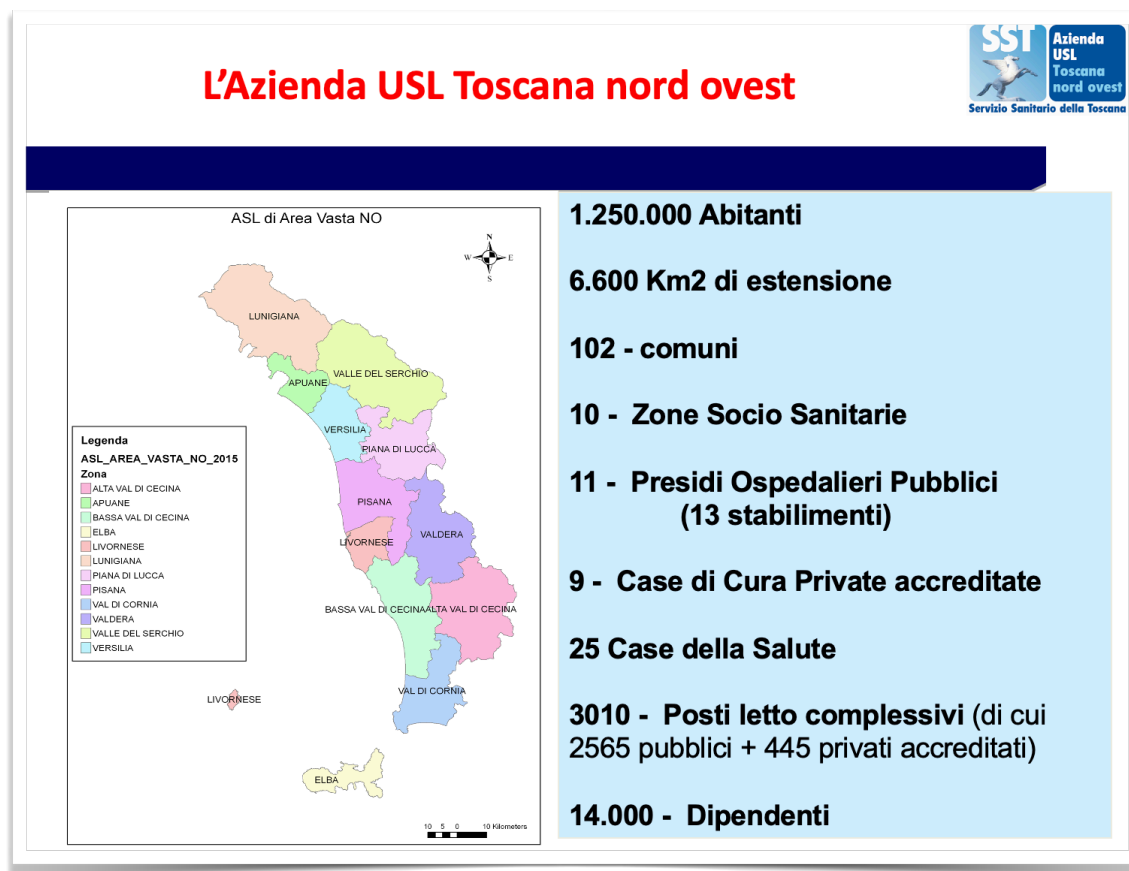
L’Azienda USL Toscana nord ovest

SST Azienda USL Toscana nord ovest
Servizio Sanitario della Toscana

ASL di Area Vasta NO

N
W E
S

LUNIGIANA
APUANE
VALLE DEL SERCHIO
VERSILIA
PIANA DI LUCCA
PISANA
VALDERA
LIVORNESE
BASSA VAL DI CECINA
ALTA VAL DI CECINA
VAL DI CORNIA
LIVORNESE
ELBA

Legenda
ASL_AREA_VASTA_NO_2015
Zona
ALTA VAL DI CECINA
APUANE
BASSA VAL DI CECINA
ELBA
LIVORNESE
LUNIGIANA
PIANA DI LUCCA
PISANA
VAL DI CORNIA
VALDERA
VALLE DEL SERCHIO
VERSILIA

10 5 0 10 Kilometers

1.250.000 Abitanti

6.600 Km2 di estensione

102 - comuni

10 - Zone Socio Sanitarie

11 - Presidi Ospedalieri Pubblici (13 stabilimenti)

9 - Case di Cura Private accreditate

25 Case della Salute

3010 - Posti letto complessivi (di cui 2565 pubblici + 445 privati accreditati)

14.000 - Dipendenti